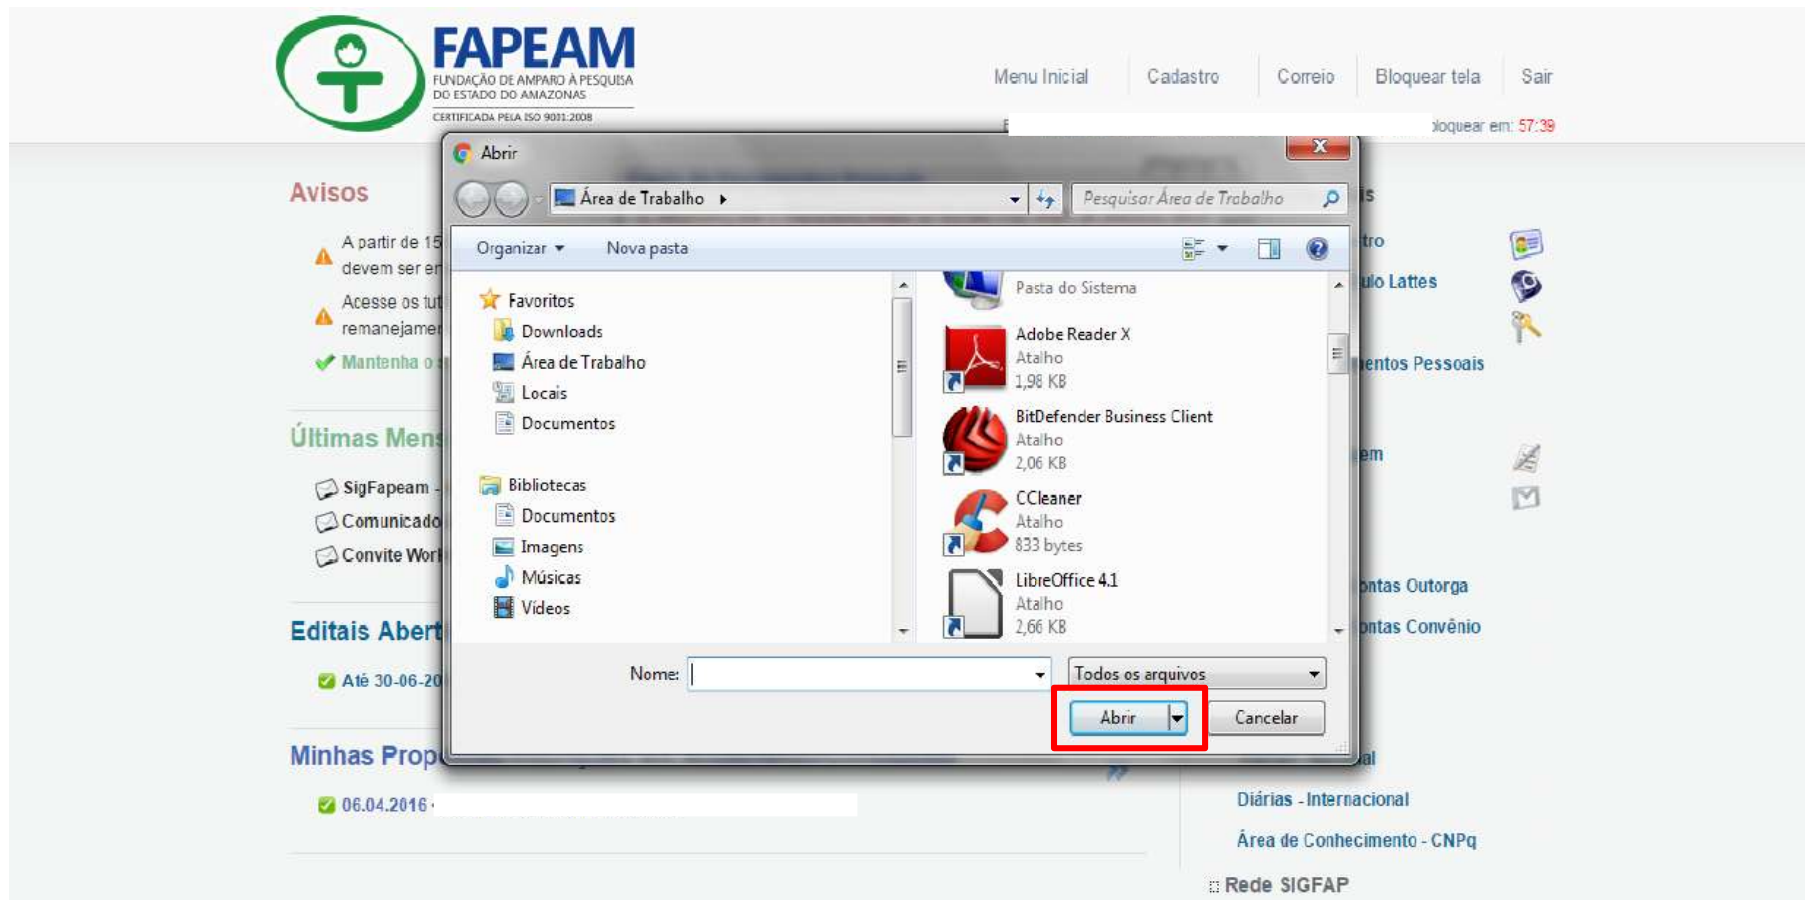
FAPEAM
FUNDAÇÃO DE AMPARO À PESQUISA DO ESTADO DO AMAZONAS
CERTIFICADA PELA ISO 9001:2008

Menu Inicial | Cadastro | Correio | Bloquear tela | Sair

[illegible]loquear em: 57:39

Avisos

A partir de 15 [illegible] devem ser en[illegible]

Acesse os tut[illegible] remanejamen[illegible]

Mantenha o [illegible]

Últimas Mens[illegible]

SigFapeam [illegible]
Comunicado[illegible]
Convite Work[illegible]

Editais Abert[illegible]

Até 30-06-20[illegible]

Minhas Prop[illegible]

06.04.2016 -

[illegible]is
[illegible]tro
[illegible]ulo Lattes
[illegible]entos Pessoais
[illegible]em
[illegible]ontas Outorga
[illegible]ontas Convênio
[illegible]al
Diárias - Internacional
Área de Conhecimento - CNPq
Rede SIGFAP

Abrir

Área de Trabalho ▸
Pesquisar Área de Trabalho

Organizar ▾ Nova pasta

Favoritos
Downloads
Área de Trabalho
Locais
Documentos

Bibliotecas
Documentos
Imagens
Músicas
Vídeos

Pasta do Sistema

Adobe Reader X
Atalho
1,98 KB

BitDefender Business Client
Atalho
2,06 KB

CCleaner
Atalho
833 bytes

LibreOffice 4.1
Atalho
2,66 KB

Nome:
Todos os arquivos

Abrir
Cancelar